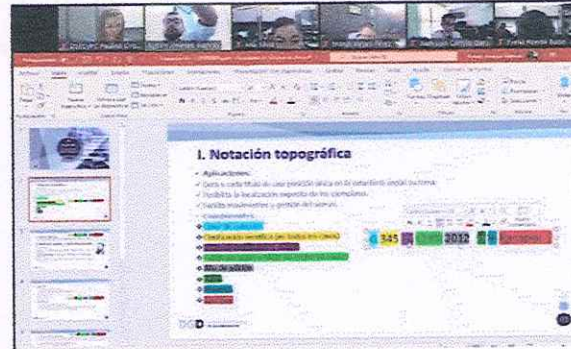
I. Notación topográfica

✓ Aplicaciones:
✓ Dota a cada título de una posición única en el estantería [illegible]
✓ Facilita la localización expedita de los ejemplares.
✓ Facilita movimientos y gestión del acervo.
✓ Componentes:

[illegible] 345 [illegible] 2012 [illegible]